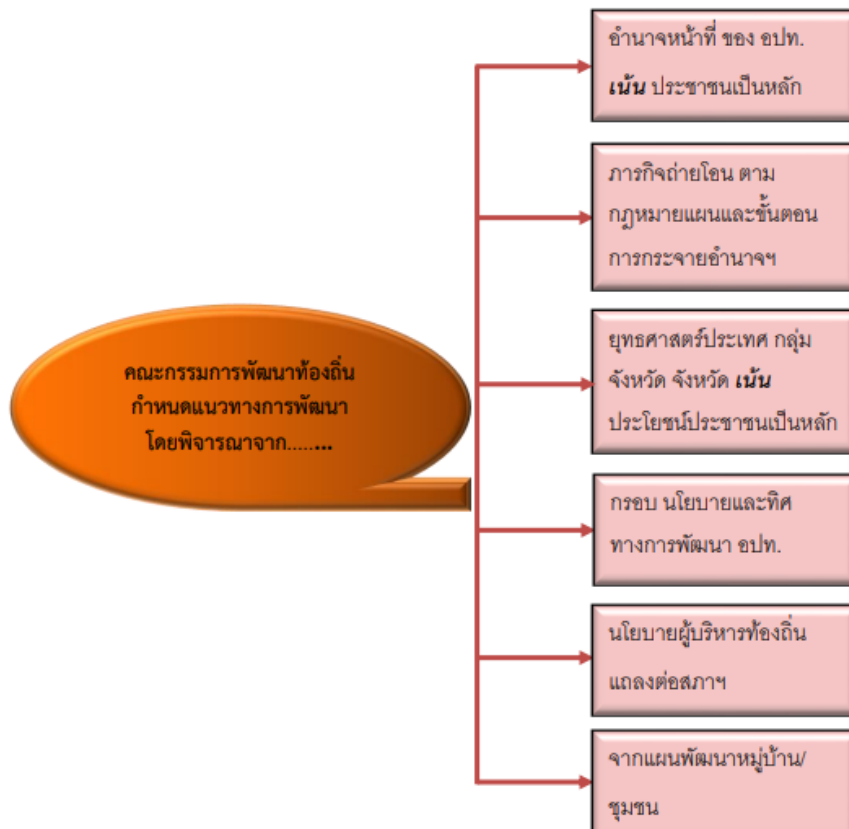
คณะกรรมการพัฒนาท้องถิ่น กำหนดแนวทางการพัฒนา โดยพิจารณาจาก.......

อำนาจหน้าที่ ของ อปท. **เน้น** ประชาชนเป็นหลัก

ภารกิจถ่ายโอน ตามกฎหมายแผนและขั้นตอนการกระจายอำนาจฯ

ยุทธศาสตร์ประเทศ กลุ่มจังหวัด จังหวัด **เน้น** ประโยชน์ประชาชนเป็นหลัก

กรอบ นโยบายและทิศทางการพัฒนา อปท.

นโยบายผู้บริหารท้องถิ่น แถลงต่อสภาฯ

จากแผนพัฒนาหมู่บ้าน/ชุมชน